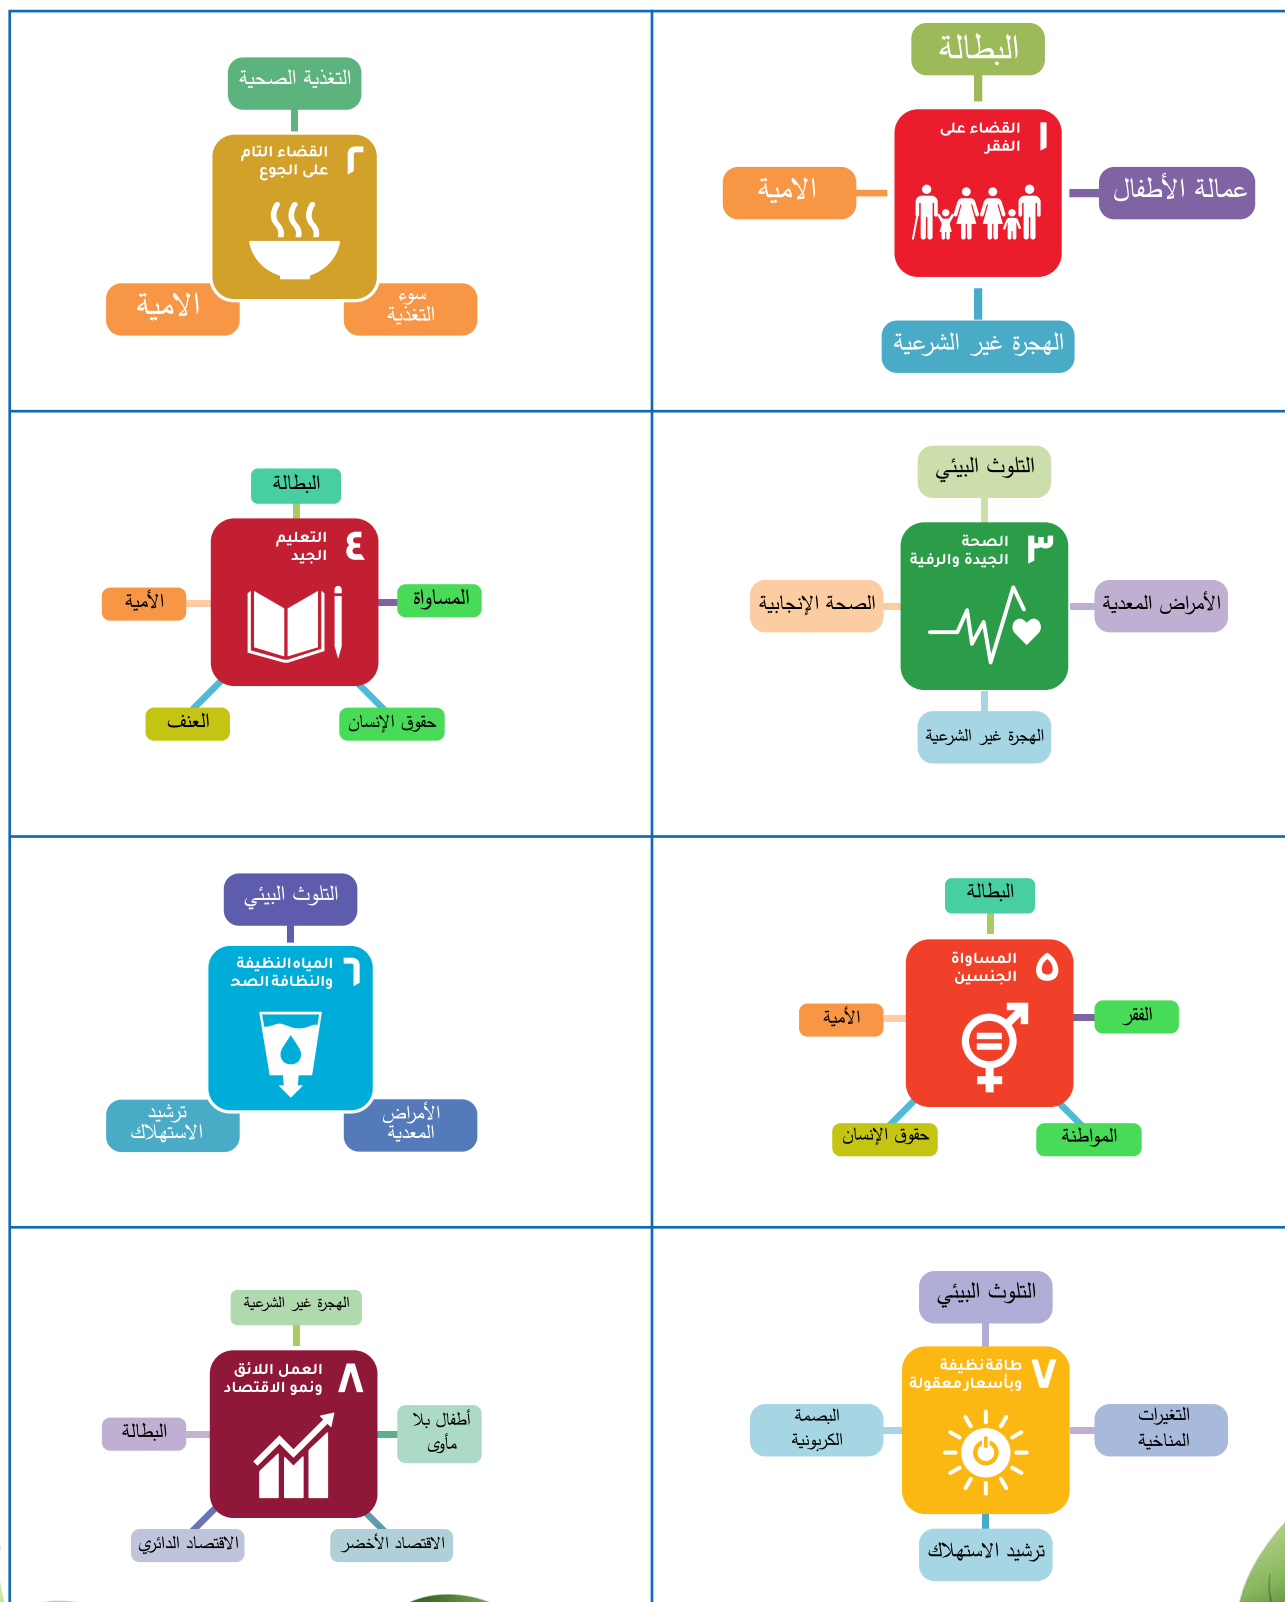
البطالة
١
القضاء على الفقر
الامية
عمالة الأطفال
الهجرة غير الشرعية

التغذية الصحية
٢
القضاء التام على الجوع
الامية
سوء التغذية

التلوث البيئي
٣
الصحة الجيدة والرفاه
الصحة الإنجابية
الأمراض المعدية
الهجرة غير الشرعية

البطالة
٤
التعليم الجيد
الأمية
المساواة
العنف
حقوق الإنسان

البطالة
٥
المساواة بين الجنسين
الأمية
الفقر
حقوق الإنسان
المواطنة

التلوث البيئي
٦
المياه النظيفة والنظافة الصحية
ترشيد الاستهلاك
الأمراض المعدية

التلوث البيئي
٧
طاقة نظيفة وبأسعار معقولة
البصمة الكربونية
التغيرات المناخية
ترشيد الاستهلاك

الهجرة غير الشرعية
٨
العمل اللائق ونمو الاقتصاد
البطالة
أطفال بلا مأوى
الاقتصاد الدائري
الاقتصاد الأخضر